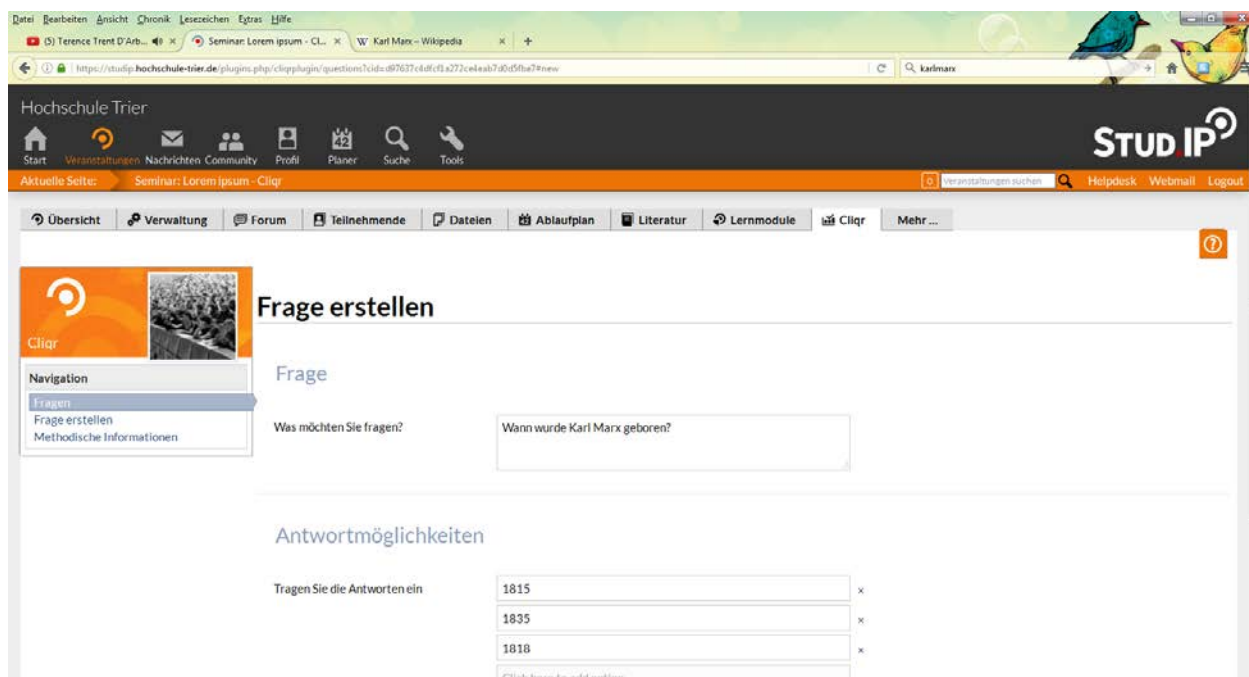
Datei Bearbeiten Ansicht Chronik Lesezeichen Extras Hilfe

(5) Terence Trent D'Arb... × | Seminar: Lorem ipsum - Cl... × | Karl Marx – Wikipedia × | +

https://studip.hochschule-trier.de/plugins.php/cliqrplugin/questions?cid=d97637c4dfcf1a272ce4eab7d0d5fba7#new

karlmarx

Hochschule Trier

Start Veranstaltungen Nachrichten Community Profil Planer Suche Tools

STUD.IP

Aktuelle Seite: Seminar: Lorem ipsum - Cliqr

Veranstaltungen suchen

Helpdesk Webmail Logout

Übersicht | Verwaltung | Forum | Teilnehmende | Dateien | Ablaufplan | Literatur | Lernmodule | Cliqr | Mehr ...

Cliqr

Navigation
Fragen
Frage erstellen
Methodische Informationen

Frage erstellen

Frage

Was möchten Sie fragen?

Wann wurde Karl Marx geboren?

Antwortmöglichkeiten

Tragen Sie die Antworten ein

1815 ×
1835 ×
1818 ×
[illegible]